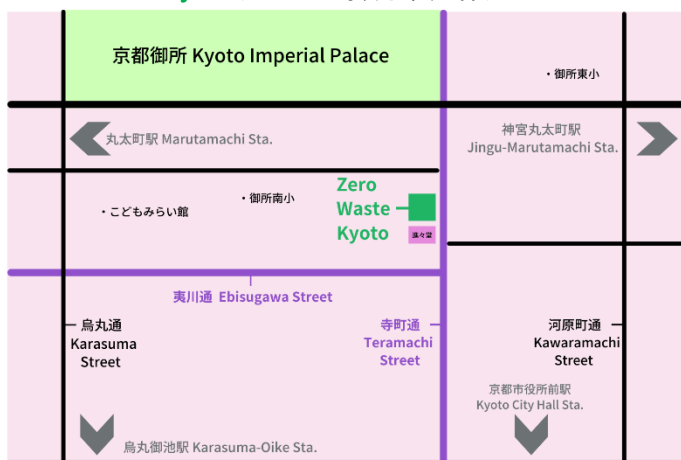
京都御所 Kyoto Imperial Palace

・御所東小

丸太町駅 Marutamachi Sta.

神宮丸太町駅
Jingu-Marutamachi Sta.

・御所南小

・こどもみらい館

Zero Waste Kyoto

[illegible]

夷川通 Ebisugawa Street

烏丸通
Karasuma Street

寺町通
Teramachi Street

河原町通
Kawaramachi Street

京都市役所前駅
Kyoto City Hall Sta.

烏丸御池駅 Karasuma-Oike Sta.